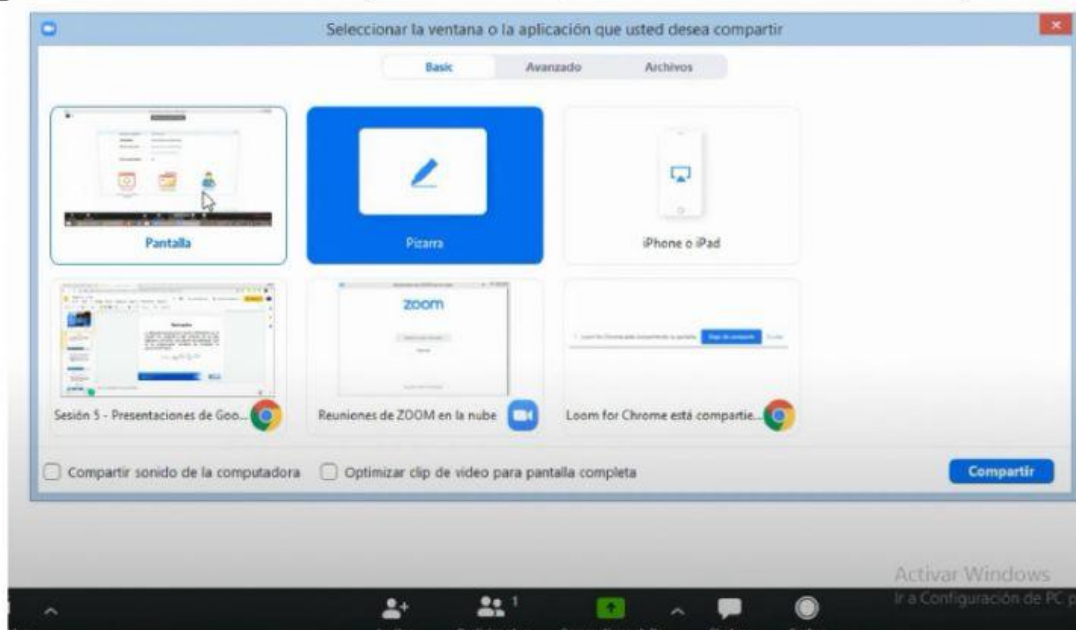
Seleccionar la ventana o la aplicación que usted desea compartir

Basic Avanzado Archivos

Pantalla

Pizarra

iPhone o iPad

Sesión 5 - Presentaciones de Goo...

zoom

Reuniones de ZOOM en la nube

Loom for Chrome está compartie...

Compartir sonido de la computadora

Optimizar clip de video para pantalla completa

Compartir

1

Activar Windows
Ir a Configuración de PC p